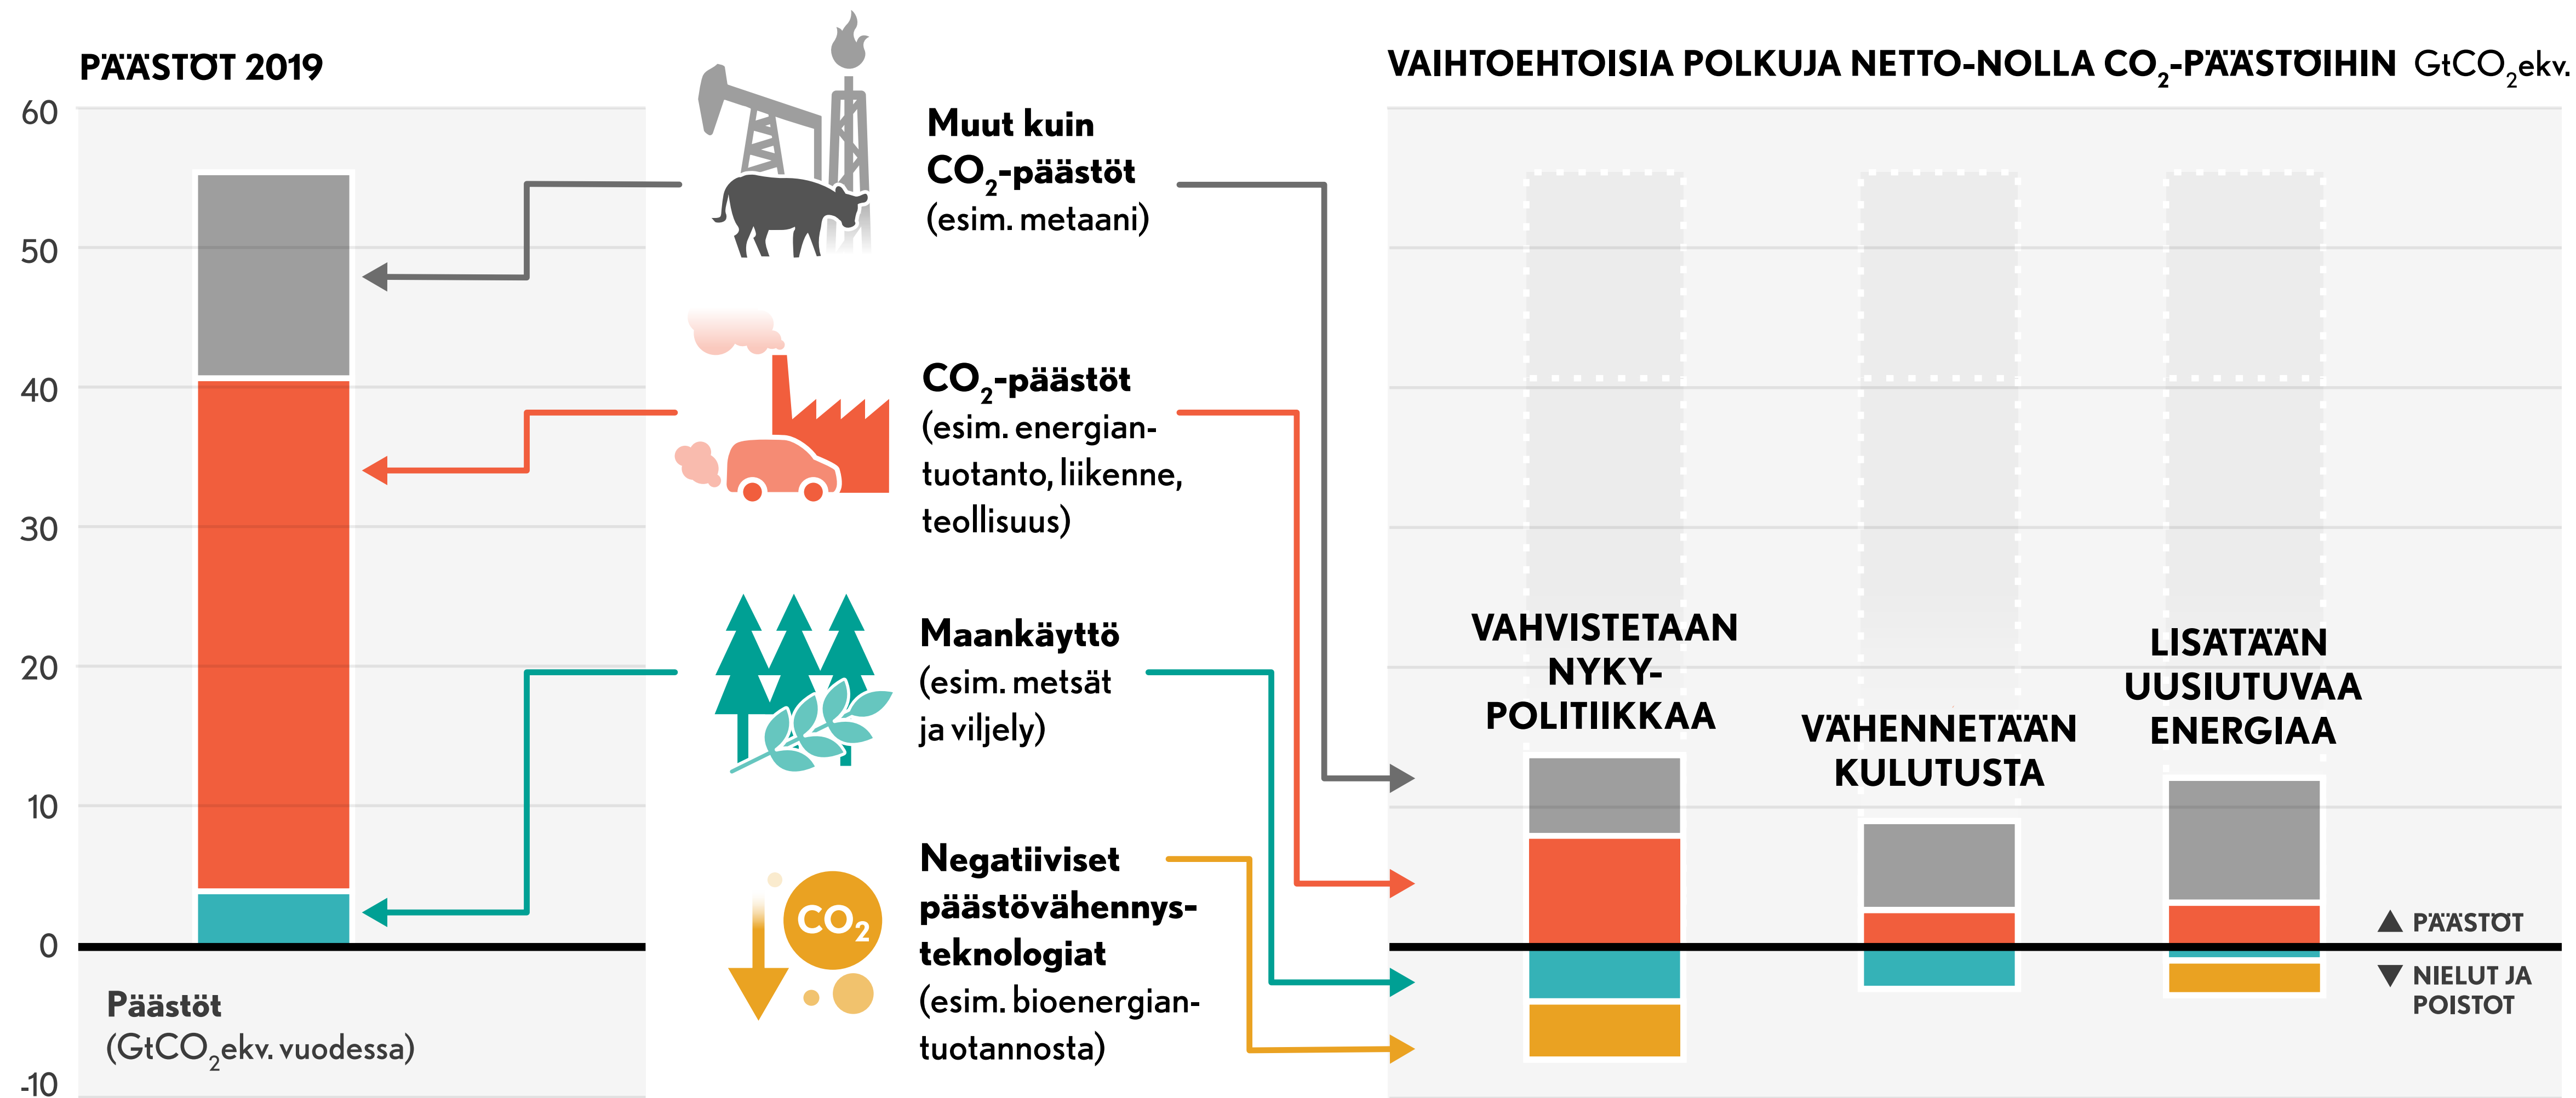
PÄÄSTÖT 2019

60
50
40
30
20
10
0
-10

Päästöt
(GtCO$_2$ekv. vuodessa)

Muut kuin CO$_2$-päästöt (esim. metaani)

CO$_2$-päästöt (esim. energiantuotanto, liikenne, teollisuus)

Maankäyttö (esim. metsät ja viljely)

CO$_2$

Negatiiviset päästövähennysteknologiat (esim. bioenergiantuotannosta)

VAIHTOEHTOISIA POLKUJA NETTO-NOLLA CO$_2$-PÄÄSTÖIHIN GtCO$_2$ekv.

VAHVISTETAAN NYKYPOLITIIKKAA

VÄHENNETÄÄN KULUTUSTA

LISÄTÄÄN UUSIUTUVAA ENERGIAA

▲ PÄÄSTÖT
▼ NIELUT JA POISTOT